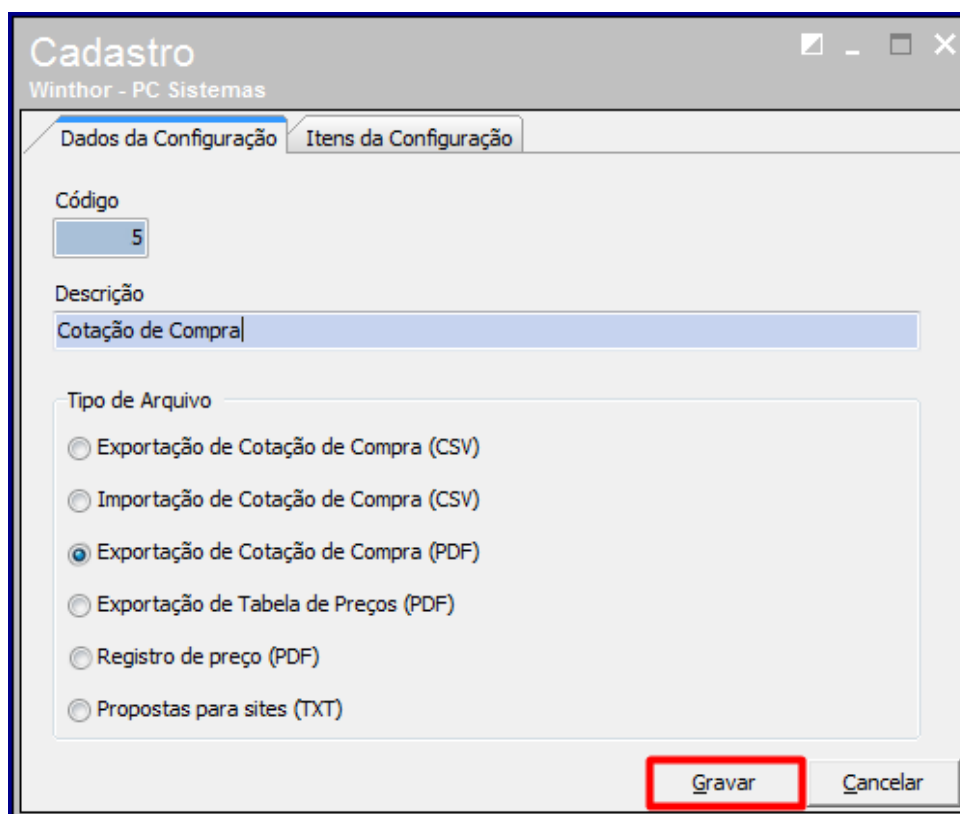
Cadastro
Winthor - PC Sistemas

Dados da Configuração | Itens da Configuração

Código
5

Descrição
Cotação de Compra

Tipo de Arquivo
Exportação de Cotação de Compra (CSV)
Importação de Cotação de Compra (CSV)
Exportação de Cotação de Compra (PDF)
Exportação de Tabela de Preços (PDF)
Registro de preço (PDF)
Propostas para sites (TXT)

Gravar
Cancelar